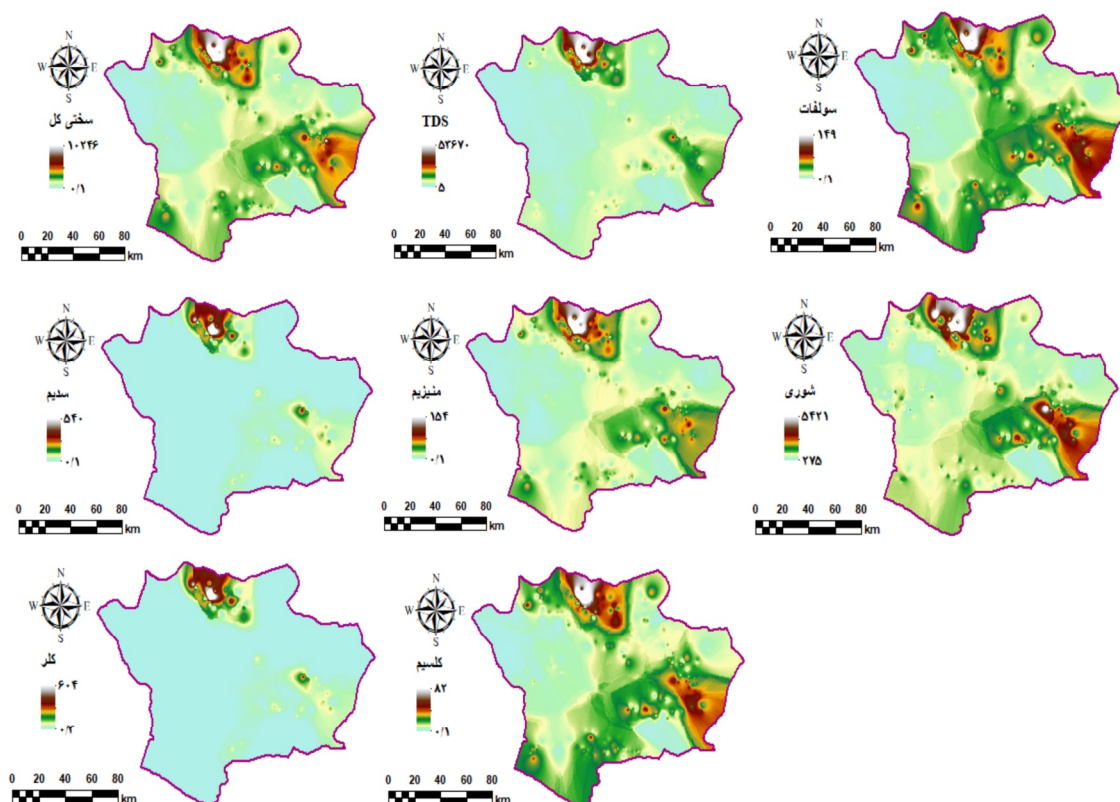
N
W E
S
سختی کل
۱۰۲۴۶
۰/۱
0 20 40 60 80
km

N
W E
S
TDS
۵۲۶۷۰
۵
0 20 40 60 80
km

N
W E
S
سولفات
۱۴۹
۰/۱
0 20 40 60 80
km

N
W E
S
سدیم
۵۴۰
۰/۱
0 20 40 60 80
km

N
W E
S
منیزیم
۱۵۴
۰/۱
0 20 40 60 80
km

N
W E
S
شوری
۵۴۲۱
۲۷۵
0 20 40 60 80
km

N
W E
S
کلر
۶۰۴
۰/۲
0 20 40 60 80
km

N
W E
S
کلسیم
۸۲
۰/۱
0 20 40 60 80
km